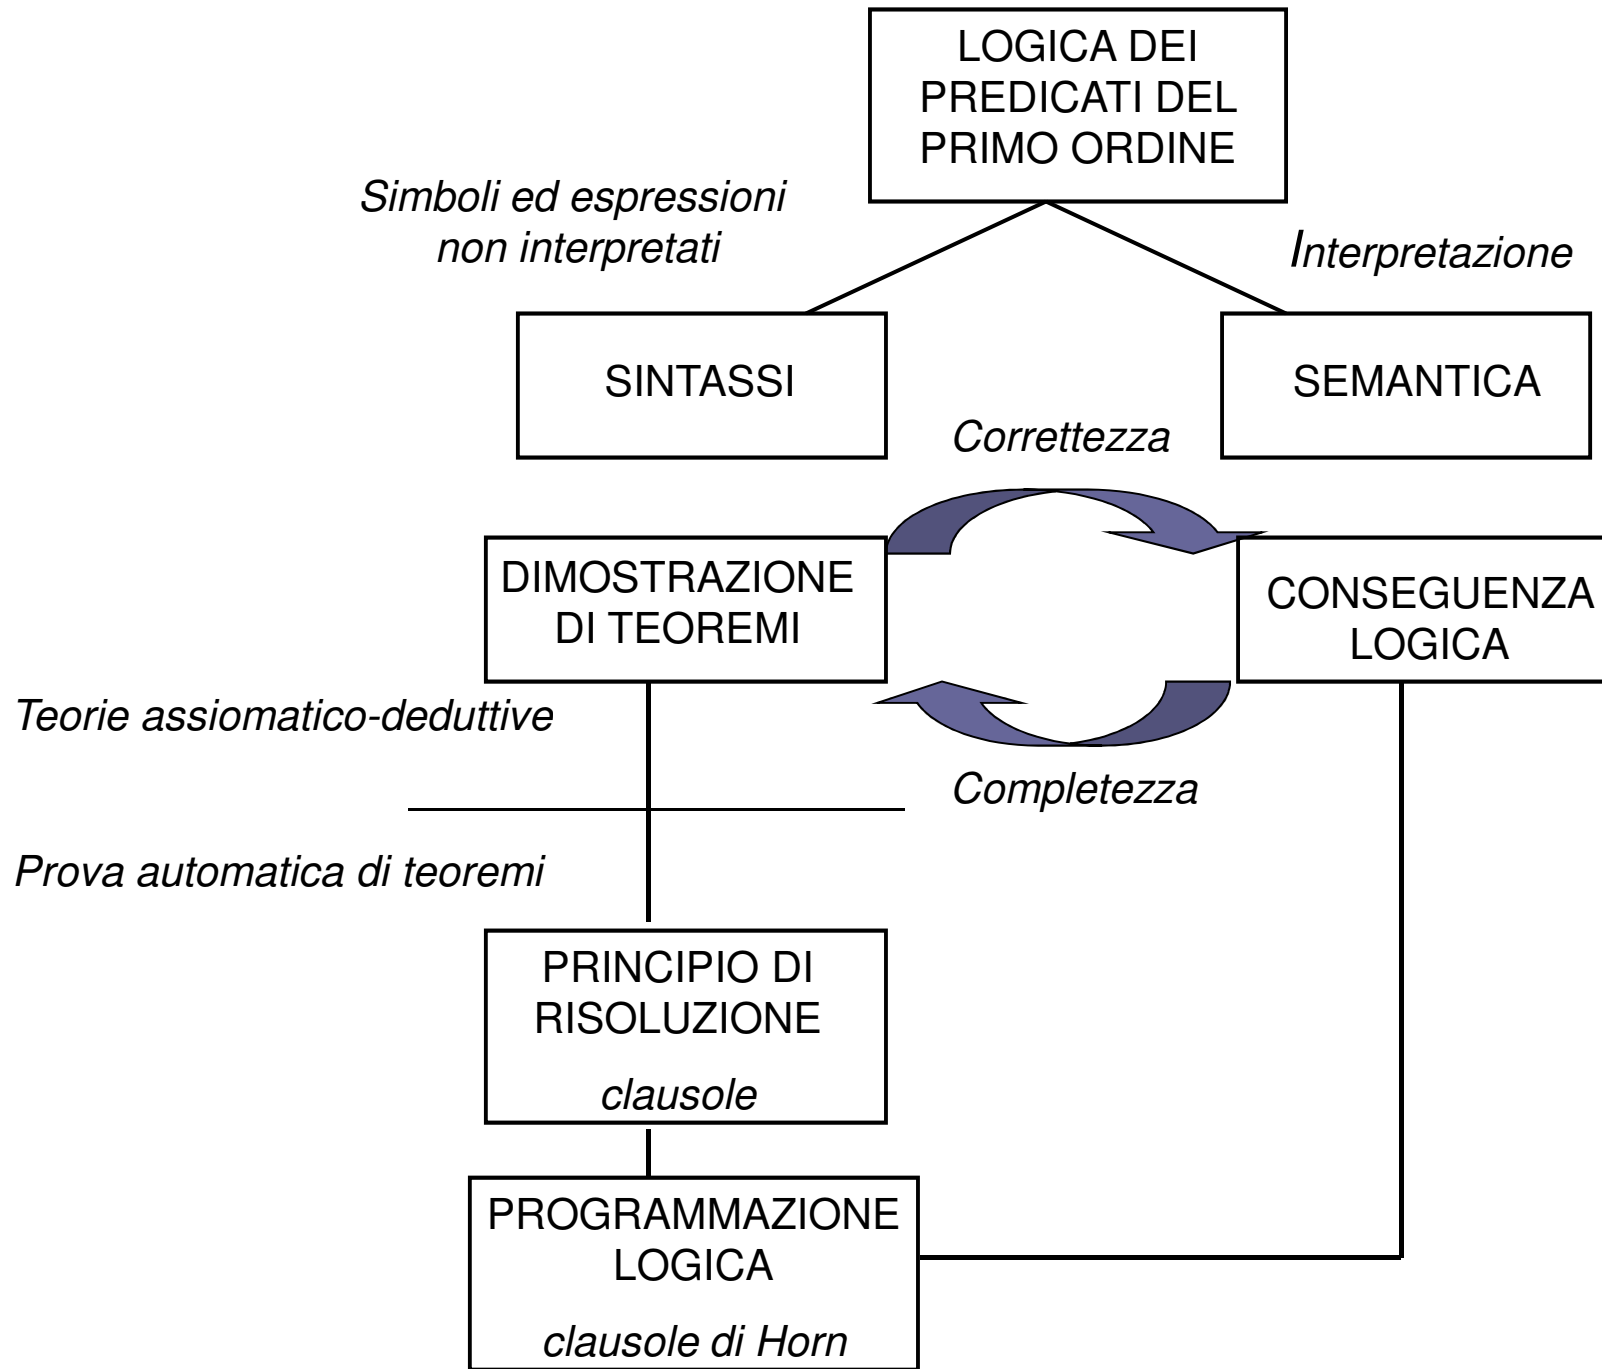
LOGICA DEI PREDICATI DEL PRIMO ORDINE

Simboli ed espressioni non interpretati

Interpretazione

SINTASSI

SEMANTICA

Correttezza

DIMOSTRAZIONE DI TEOREMI

CONSEGUENZA LOGICA

Teorie assiomatico-deduttive

Completezza

Prova automatica di teoremi

PRINCIPIO DI RISOLUZIONE

clausole

PROGRAMMAZIONE LOGICA

clausole di Horn